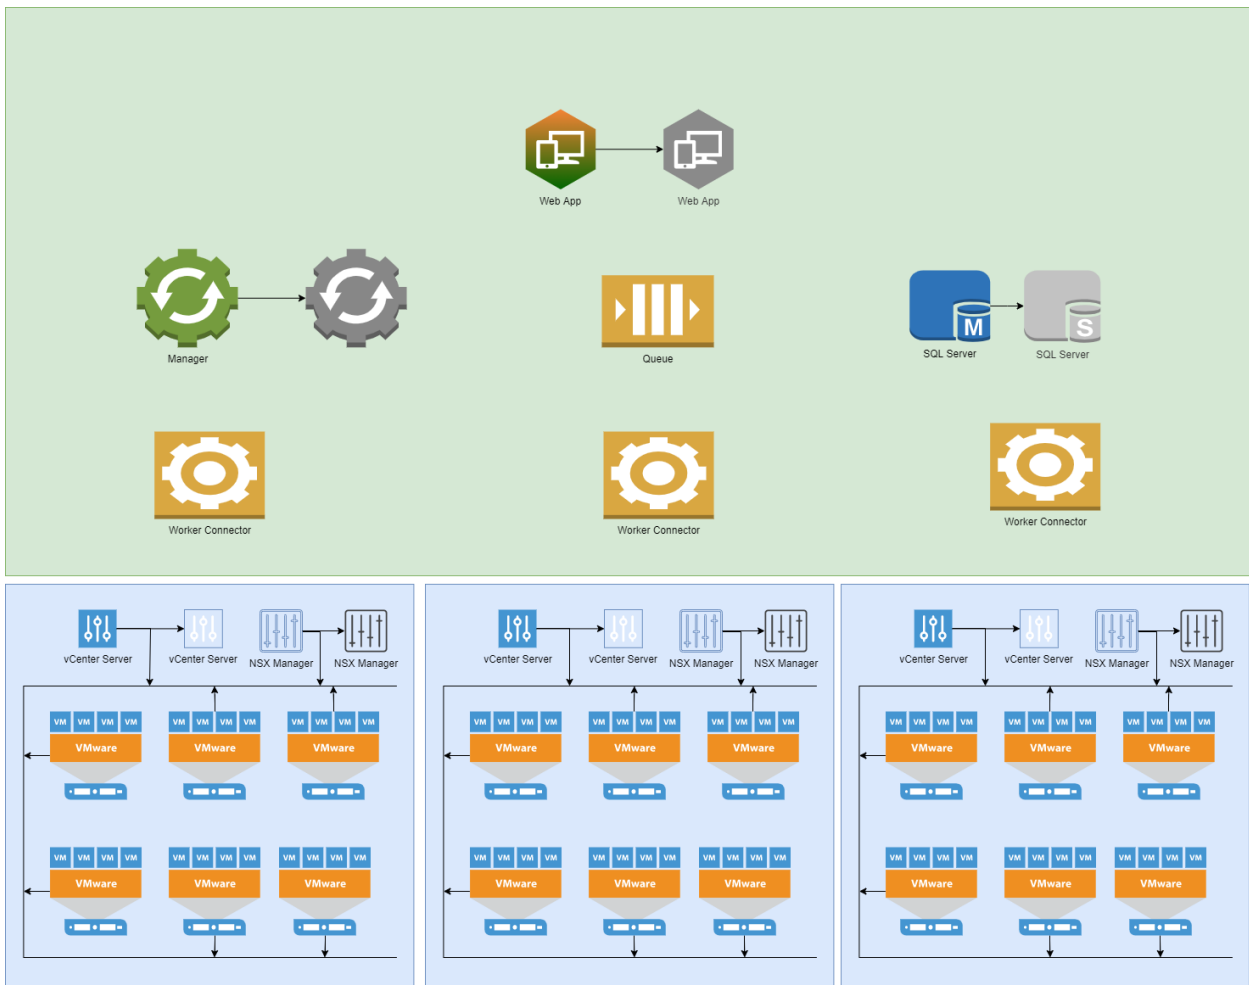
Web App
Web App

Manager
Queue
M
SQL Server
S
SQL Server

Worker Connector
Worker Connector
Worker Connector

vCenter Server
vCenter Server
NSX Manager
NSX Manager

VM VM VM VM
VMware
VM VM VM VM
VMware
VM VM VM VM
VMware

VM VM VM VM
VMware
VM VM VM VM
VMware
VM VM VM VM
VMware

vCenter Server
vCenter Server
NSX Manager
NSX Manager

VM VM VM VM
VMware
VM VM VM VM
VMware
VM VM VM VM
VMware

VM VM VM VM
VMware
VM VM VM VM
VMware
VM VM VM VM
VMware

vCenter Server
vCenter Server
NSX Manager
NSX Manager

VM VM VM VM
VMware
VM VM VM VM
VMware
VM VM VM VM
VMware

VM VM VM VM
VMware
VM VM VM VM
VMware
VM VM VM VM
VMware